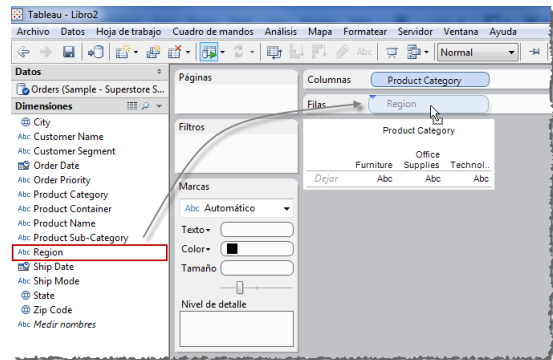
Tableau - Libro2

Archivo Datos Hoja de trabajo Cuadro de mandos Análisis Mapa Formatear Servidor Ventana Ayuda

Normal

Datos

Orders (Sample - Superstore S...

Dimensiones

City
Customer Name
Customer Segment
Order Date
Order Priority
Product Category
Product Container
Product Name
Product Sub-Category
Region
Ship Date
Ship Mode
State
Zip Code
Medir nombres

Páginas

Filtros

Marcas

Automático

Texto
Color
Tamaño

Nivel de detalle

Columnas Product Category

Filas Region

Product Category

| | Furniture | Office Supplies | Technol.. |
|---|---|---|---|
| Dejar | Abc | Abc | Abc |